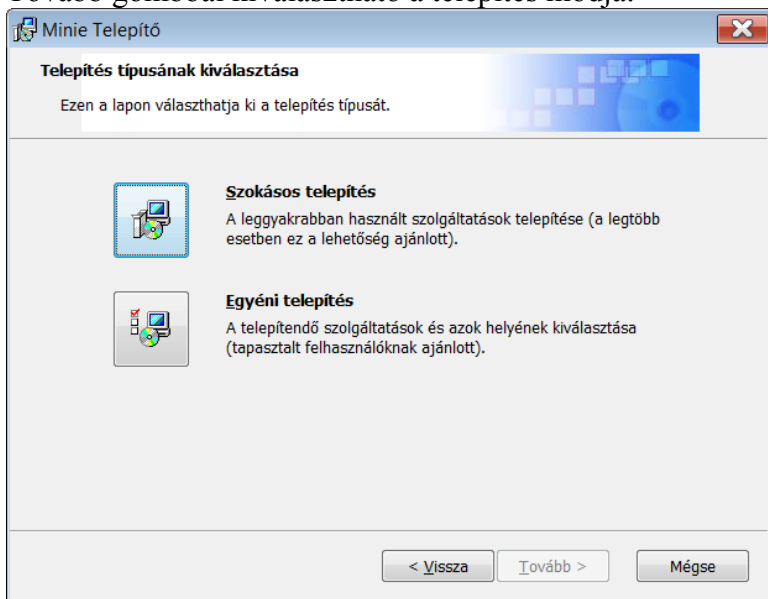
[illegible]

Minie Telepítő

Telepítés típusának kiválasztása

Ezen a lapon választhatja ki a telepítés típusát.

Szokásos telepítés

A leggyakrabban használt szolgáltatások telepítése (a legtöbb esetben ez a lehetőség ajánlott).

Egyéni telepítés

A telepítendő szolgáltatások és azok helyének kiválasztása (tapasztalt felhasználóknak ajánlott).

< Vissza

Tovább >

Mégse